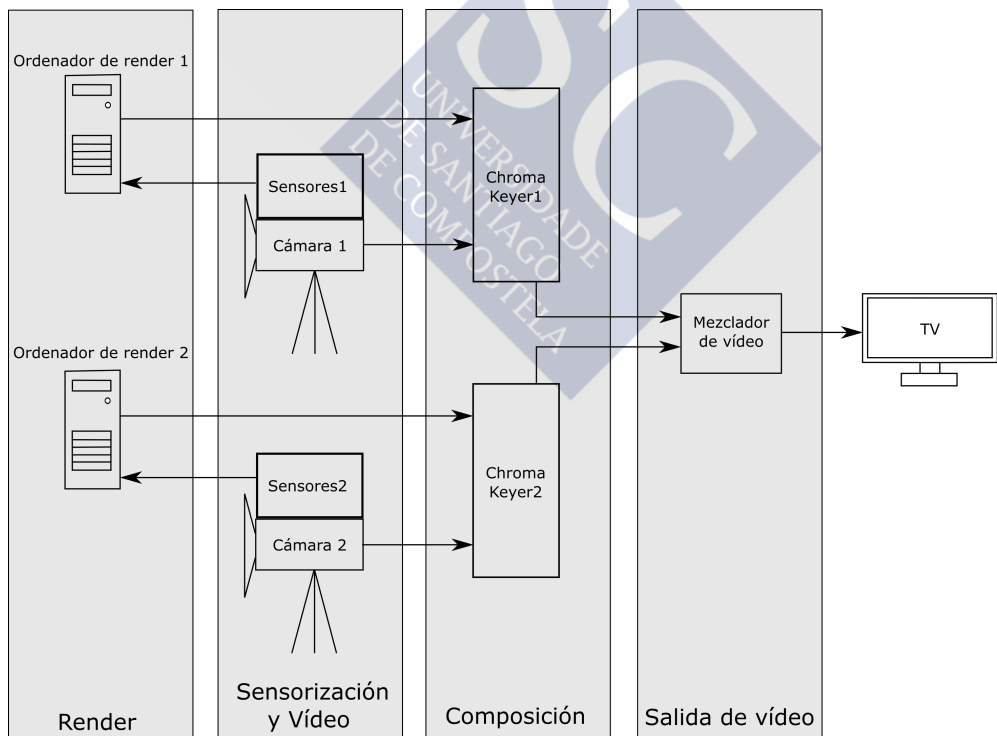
Ordenador de render 1

Sensores1

Cámara 1

Chroma Keyer1

UNIVERSIDADE DE SANTIAGO DE COMPOSTELA

Mezclador de vídeo

TV

Ordenador de render 2

Sensores2

Cámara 2

Chroma Keyer2

Render

Sensorización y Vídeo

Composición

Salida de vídeo